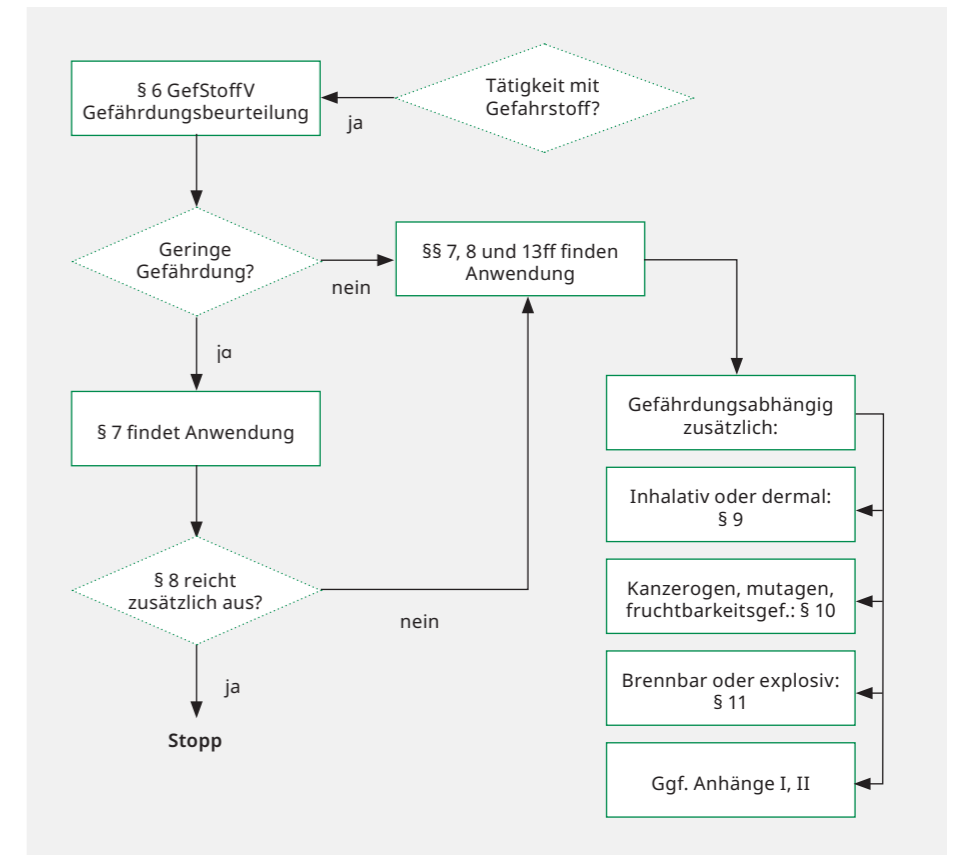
Tätigkeit mit Gefahrstoff?

ja

§ 6 GefStoffV Gefährdungsbeurteilung

Geringe Gefährdung?

nein

§§ 7, 8 und 13ff finden Anwendung

ja

§ 7 findet Anwendung

Gefährdungsabhängig zusätzlich:

Inhalativ oder dermal: § 9

§ 8 reicht zusätzlich aus?

nein

Kanzerogen, mutagen, fruchtbarkeitsgef.: § 10

ja

Brennbar oder explosiv: § 11

Stopp

Ggf. Anhänge I, II